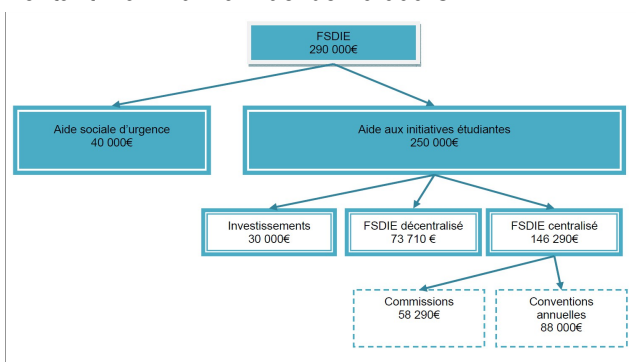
FSDIE
290 000€

Aide sociale d'urgence
40 000€

Aide aux initiatives étudiantes
250 000€

Investissements
30 000€

FSDIE décentralisé
73 710 €

FSDIE centralisé
146 290€

Commissions
58 290€

Conventions annuelles
88 000€